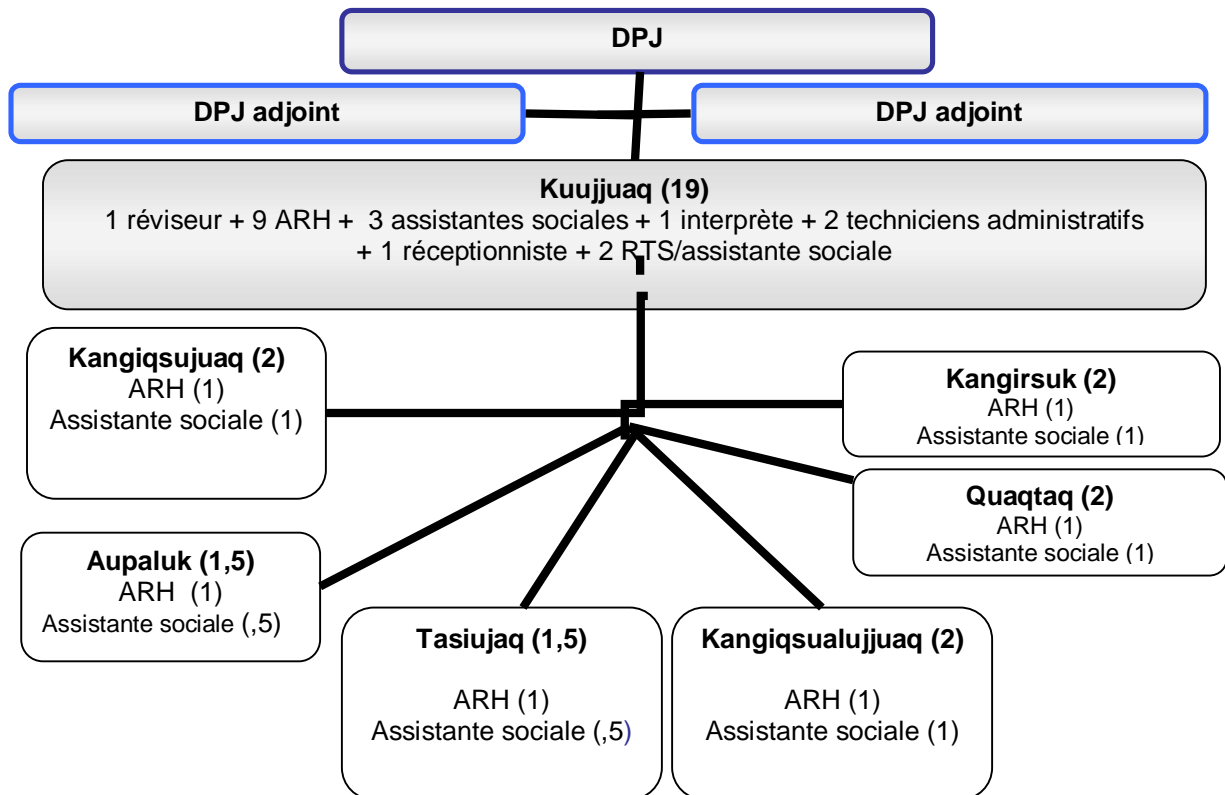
DPJ

DPJ adjoint

DPJ adjoint

Kuujjuaq (19)
1 réviseur + 9 ARH + 3 assistantes sociales + 1 interprète + 2 techniciens administratifs + 1 réceptionniste + 2 RTS/assistante sociale

Kangiqsujuaq (2)
ARH (1)
Assistante sociale (1)

Kangirsuk (2)
ARH (1)
Assistante sociale (1)

Quaqtaq (2)
ARH (1)
Assistante sociale (1)

Aupaluk (1,5)
ARH (1)
Assistante sociale (,5)

Tasiujaq (1,5)
ARH (1)
Assistante sociale (,5)

Kangiqsualujjuaq (2)
ARH (1)
Assistante sociale (1)